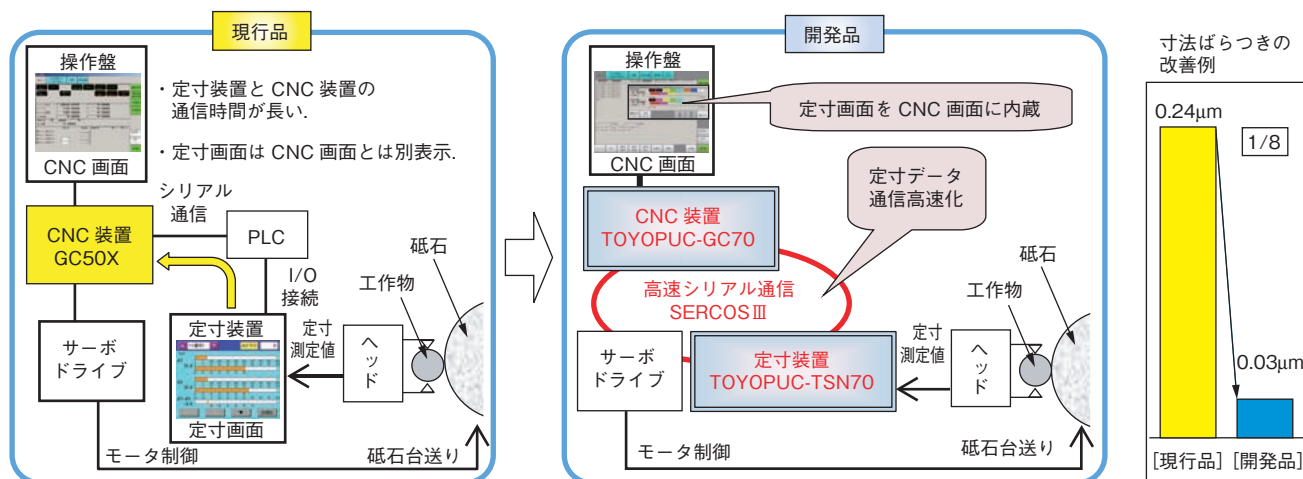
現行品

操作盤

CNC 画面

・定寸装置と CNC 装置の通信時間が長い.

・定寸画面は CNC 画面とは別表示.

シリアル通信

CNC 装置
GC50X

PLC

I/O 接続

砥石

工作物

サーボ
ドライブ

定寸装置

定寸画面

定寸
測定値

ヘッド

モータ制御

砥石台送り

開発品

操作盤

CNC 画面

定寸画面を CNC 画面に内蔵

定寸データ
通信高速化

CNC 装置
TOYOPUC-GC70

高速シリアル通信
SERCOSⅢ

砥石

工作物

サーボ
ドライブ

定寸装置
TOYOPUC-TSN70

定寸
測定値

ヘッド

モータ制御

砥石台送り

寸法ばらつきの
改善例

0.24μm

1/8

0.03μm

[現行品] [開発品]